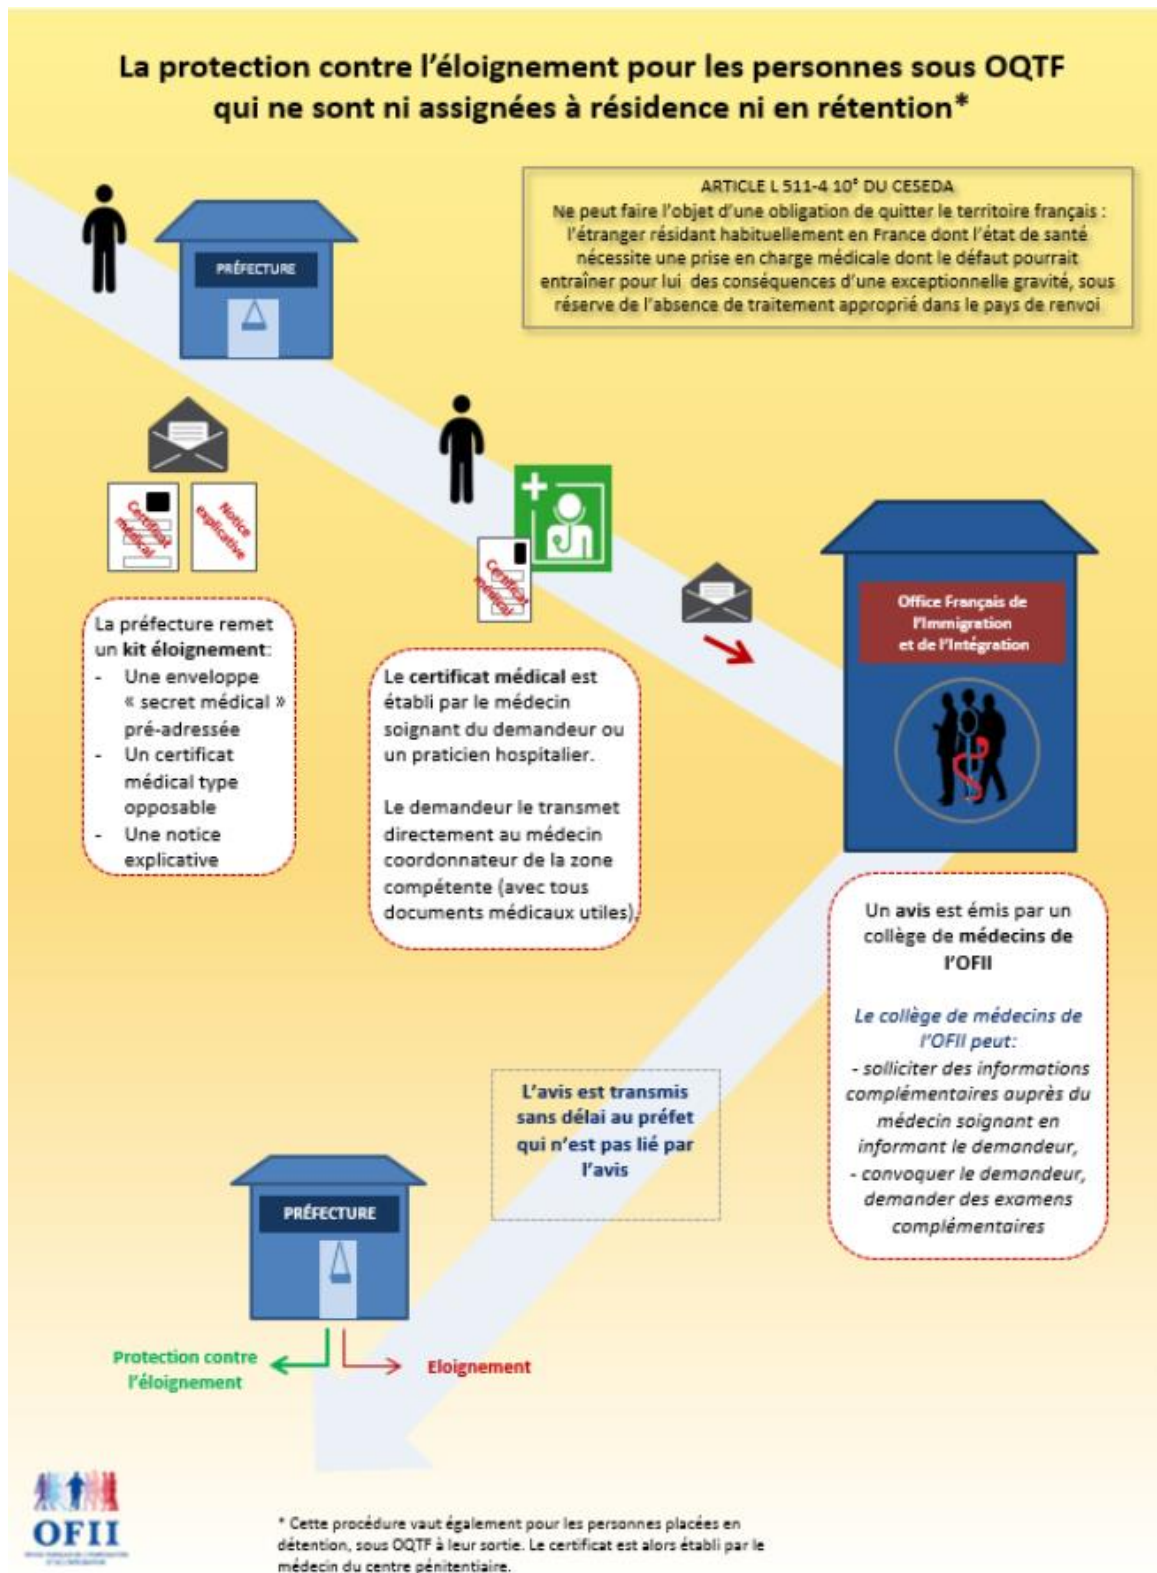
La protection contre l'éloignement pour les personnes sous OQTF qui ne sont ni assignées à résidence ni en rétention*

ARTICLE L 511-4 10° DU CESEDA
Ne peut faire l'objet d'une obligation de quitter le territoire français : l'étranger résidant habituellement en France dont l'état de santé nécessite une prise en charge médicale dont le défaut pourrait entraîner pour lui des conséquences d'une exceptionnelle gravité, sous réserve de l'absence de traitement approprié dans le pays de renvoi

PRÉFECTURE

Certificat médical

Notice explicative

La préfecture remet un kit éloignement:
- Une enveloppe « secret médical » pré-adressée
- Un certificat médical type opposable
- Une notice explicative

Certificat médical

Le certificat médical est établi par le médecin soignant du demandeur ou un praticien hospitalier.

Le demandeur le transmet directement au médecin coordonnateur de la zone compétente (avec tous documents médicaux utiles).

Office Français de l'Immigration et de l'Intégration

Un avis est émis par un collège de médecins de l'OFII

Le collège de médecins de l'OFII peut:
- solliciter des informations complémentaires auprès du médecin soignant en informant le demandeur,
- convoquer le demandeur, demander des examens complémentaires

L'avis est transmis sans délai au préfet qui n'est pas lié par l'avis

PRÉFECTURE

Protection contre l'éloignement

Eloignement

OFII

* Cette procédure vaut également pour les personnes placées en détention, sous OQTF à leur sortie. Le certificat est alors établi par le médecin du centre pénitentiaire.